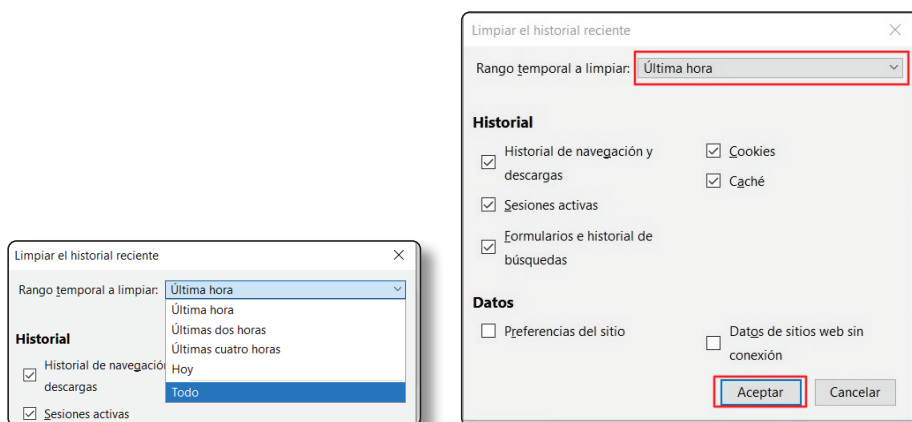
Limpiar el historial reciente ×

Rango temporal a limpiar: Última hora

Última hora
Últimas dos horas
Últimas cuatro horas
Hoy
Todo

Historial

Historial de navegació descargas

Sesiones activas

Limpiar el historial reciente ×

Rango temporal a limpiar: Última hora

Historial

Historial de navegación y descargas

Cookies

Caché

Sesiones activas

Formularios e historial de búsquedas

Datos

Preferencias del sitio

Datos de sitios web sin conexión

Aceptar

Cancelar